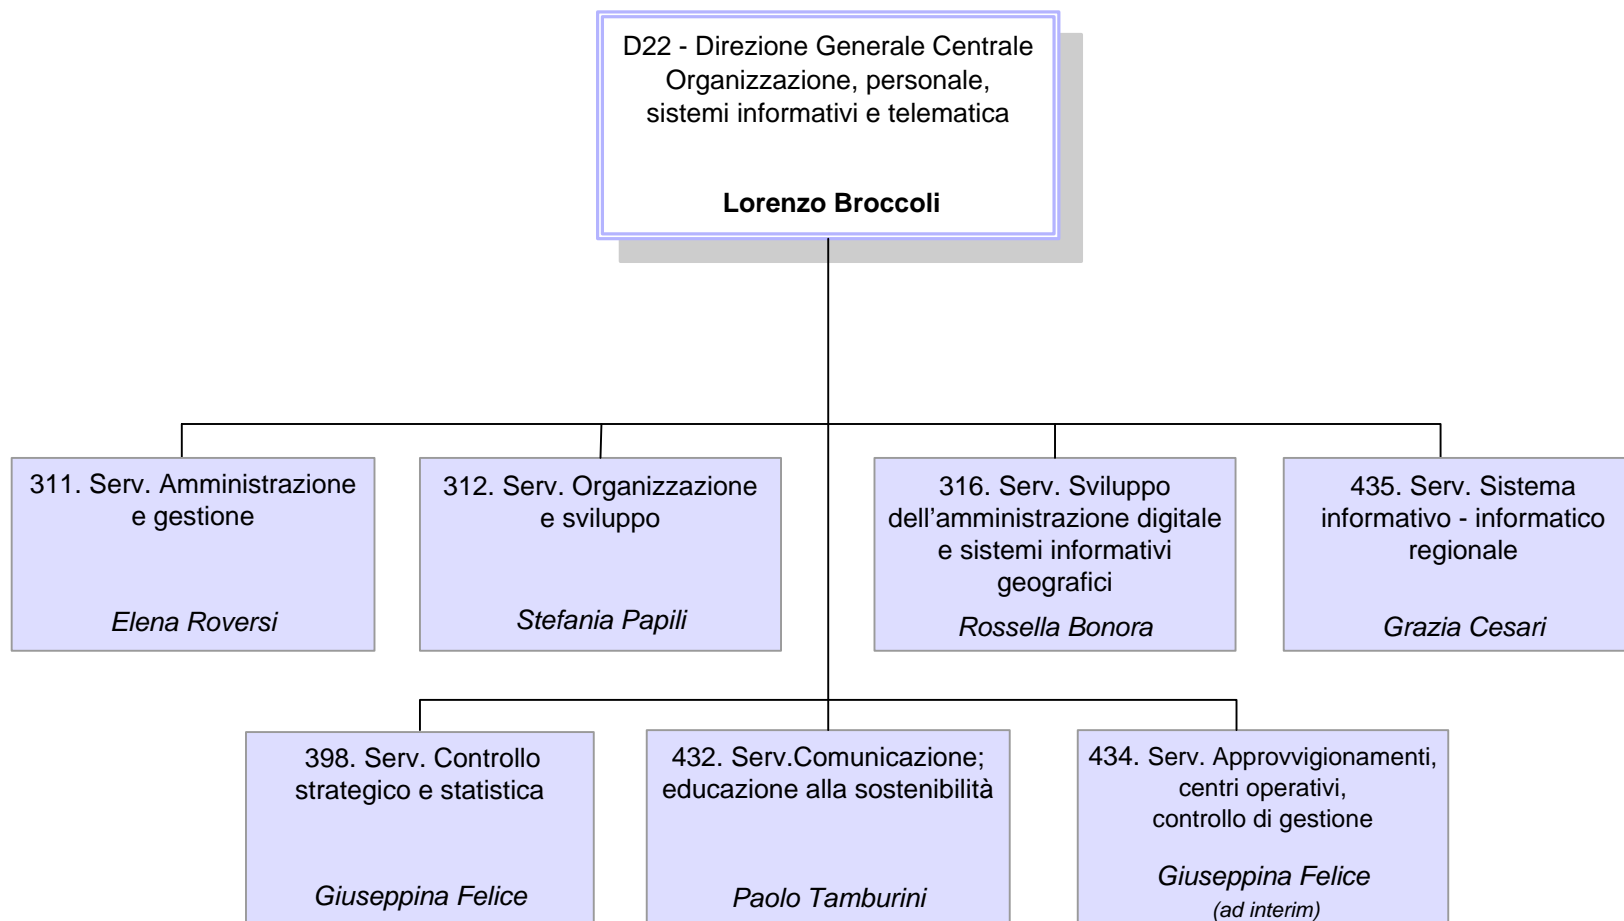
D22 - Direzione Generale Centrale Organizzazione, personale, sistemi informativi e telematica

Lorenzo Broccoli

311. Serv. Amministrazione e gestione

Elena Roversi

312. Serv. Organizzazione e sviluppo

Stefania Papili

316. Serv. Sviluppo dell’amministrazione digitale e sistemi informativi geografici

Rossella Bonora

435. Serv. Sistema informativo - informatico regionale

Grazia Cesari

398. Serv. Controllo strategico e statistica

Giuseppina Felice

432. Serv.Comunicazione; educazione alla sostenibilità

Paolo Tamburini

434. Serv. Approvvigionamenti, centri operativi, controllo di gestione

Giuseppina Felice
(ad interim)